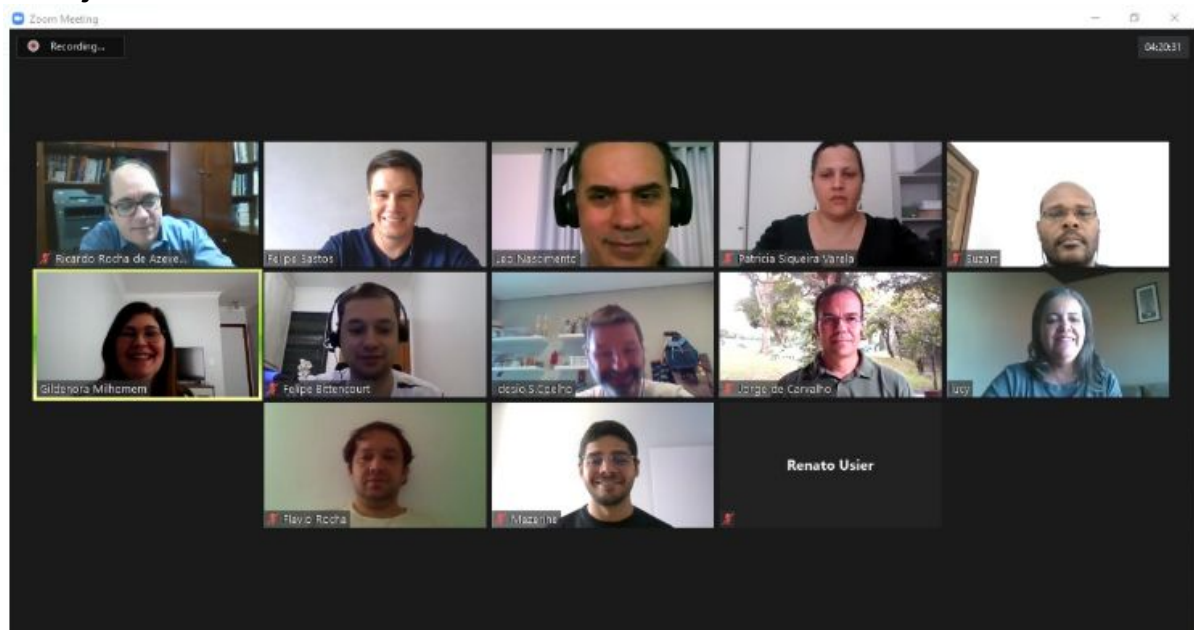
Zoom Meeting

Recording...

04:20:31

Ricardo Rocha de Azeve...

Felipe Bastos

Jao Nascimento

Patricia Siqueira Varela

Suzart

Gildenora Milhomem

Felipe Bittencourt

Iclesio S.Coelho

Jorge de Carvalho

lucy

Flavio Rocha

Mazerine

Renato Usier